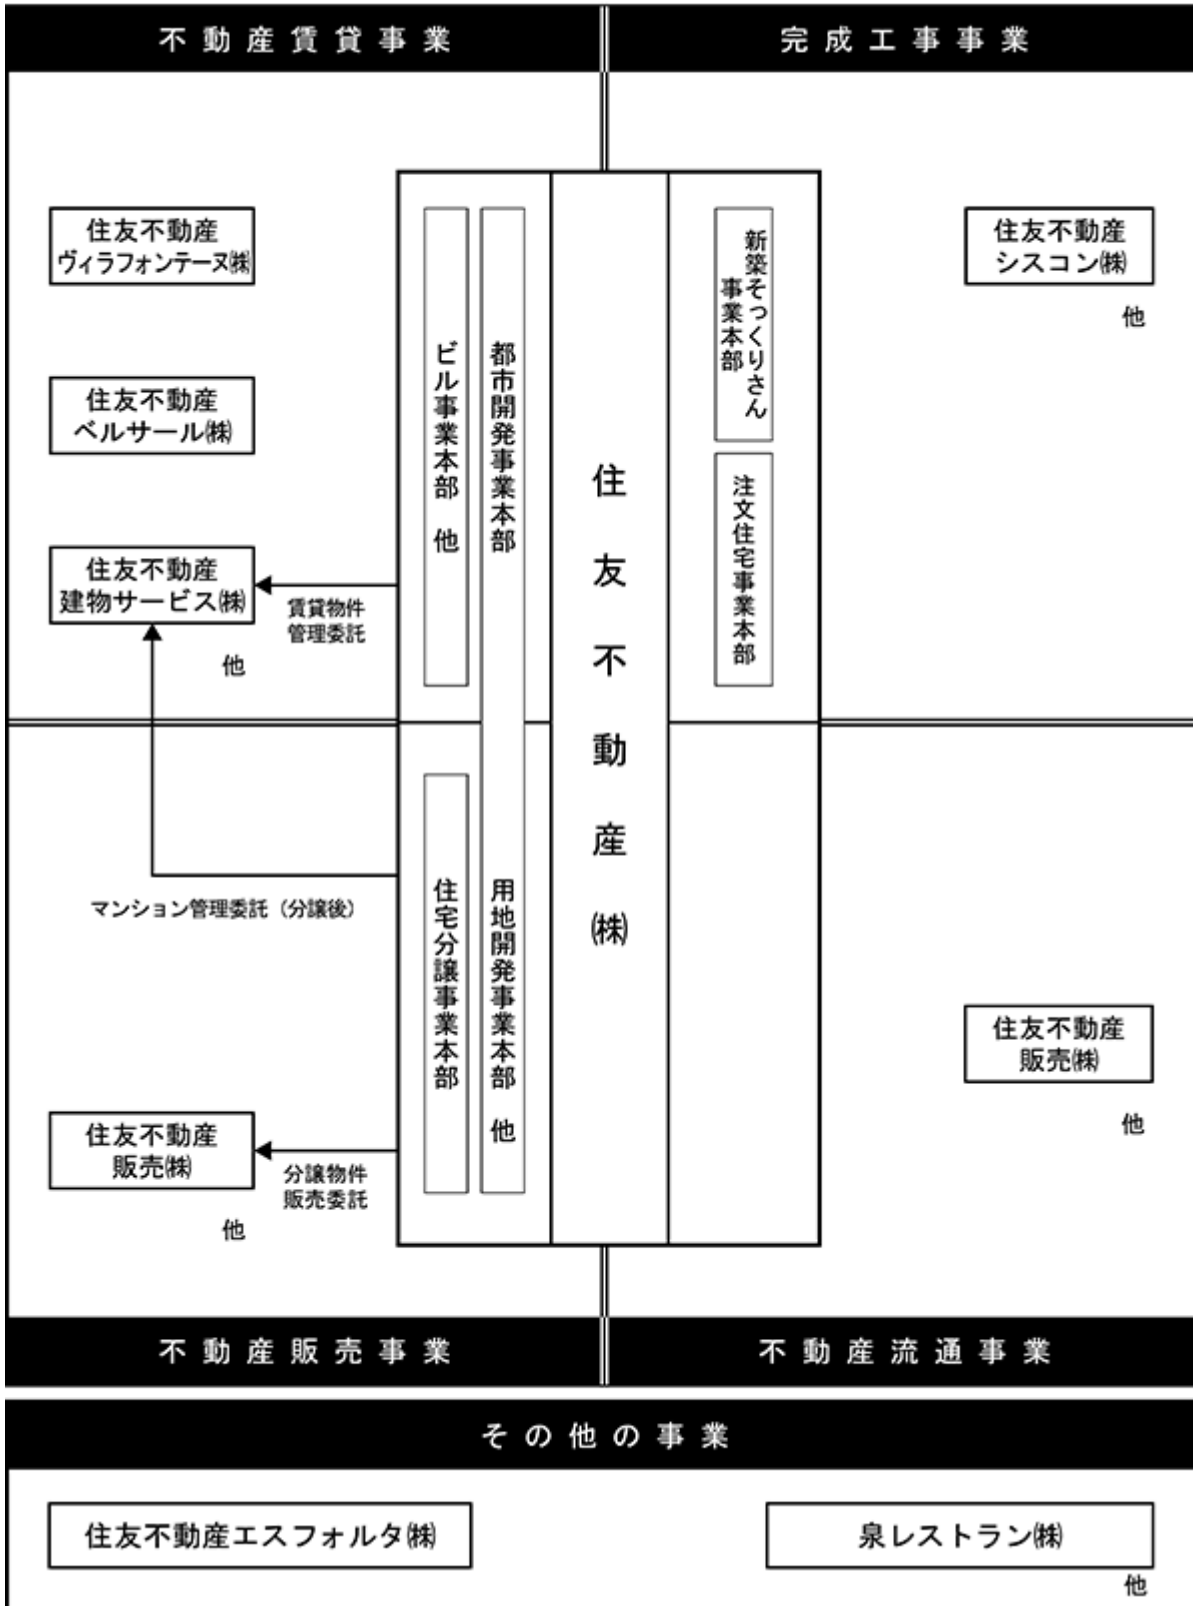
不動産賃貸事業

完成工事事業

住友不動産ヴィラフォンテーヌ㈱

住友不動産ベルサール㈱

住友不動産建物サービス㈱

他

賃貸物件管理委託

ビル事業本部 他

都市開発事業本部

住友不動産㈱

新築そっくりさん事業本部

注文住宅事業本部

住友不動産シスコン㈱

他

マンション管理委託（分譲後）

住宅分譲事業本部

用地開発事業本部 他

住友不動産販売㈱

他

住友不動産販売㈱

分譲物件販売委託

他

不動産販売事業

不動産流通事業

その他の事業

住友不動産エスフォルタ㈱

泉レストラン㈱

他